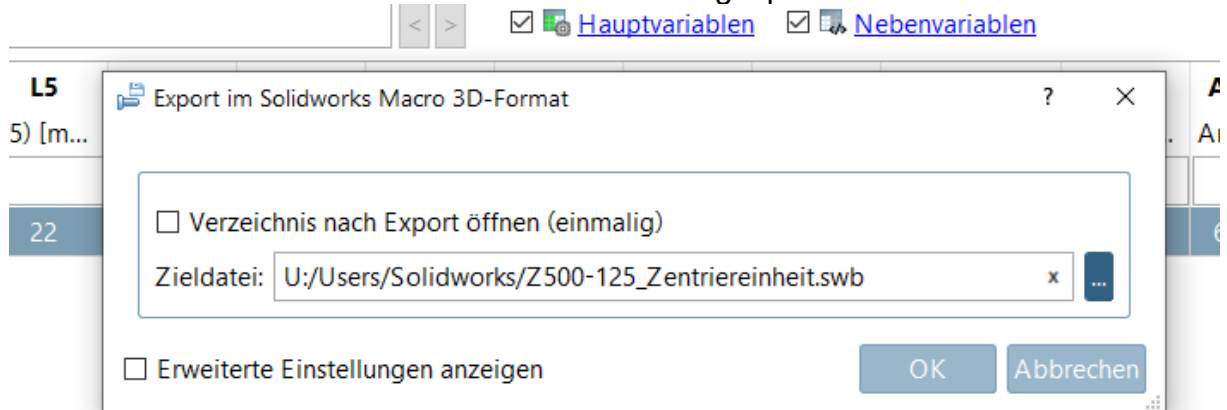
< > ☑ Hauptvariablen ☑ Nebenvariablen

L5
5) [m...

22

A
Ar

6

Export im Solidworks Macro 3D-Format ? ×

☐ Verzeichnis nach Export öffnen (einmalig)

Zieldatei: U:/Users/Solidworks/Z500-125_Zentriereinheit.swb × ...

☐ Erweiterte Einstellungen anzeigen

OK Abbrechen